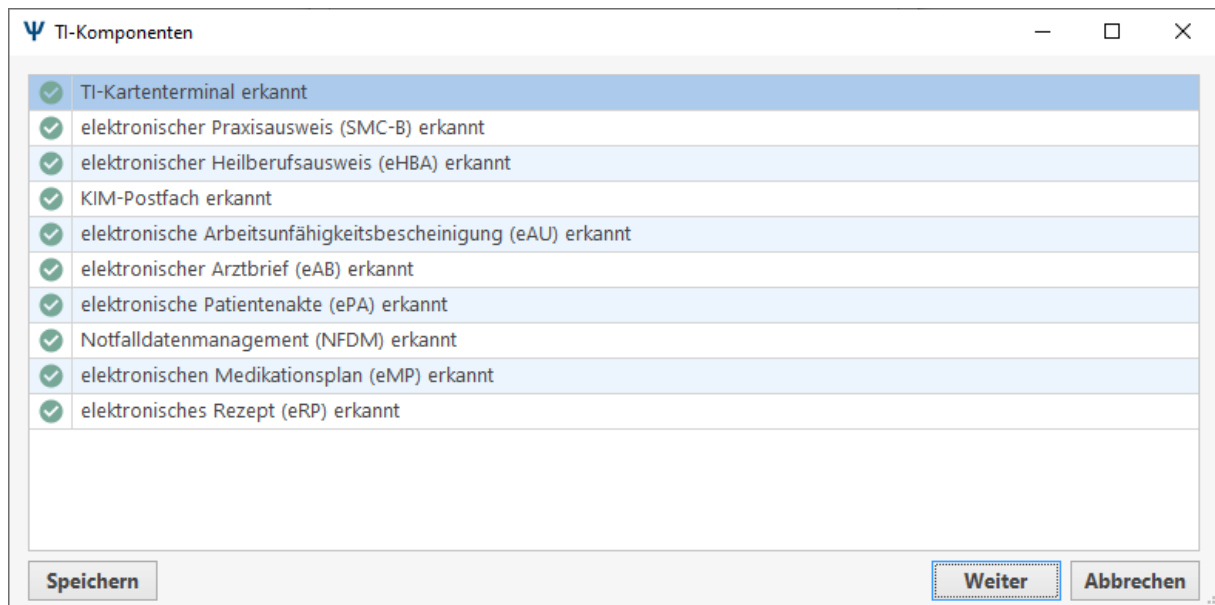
Ψ TI-Komponenten

TI-Kartenterminal erkannt
elektronischer Praxisausweis (SMC-B) erkannt
elektronischer Heilberufsausweis (eHBA) erkannt
KIM-Postfach erkannt
elektronische Arbeitsunfähigkeitsbescheinigung (eAU) erkannt
elektronischer Arztbrief (eAB) erkannt
elektronische Patientenakte (ePA) erkannt
Notfalldatenmanagement (NFDM) erkannt
elektronischen Medikationsplan (eMP) erkannt
elektronisches Rezept (eRP) erkannt

Speichern
Weiter
Abbrechen